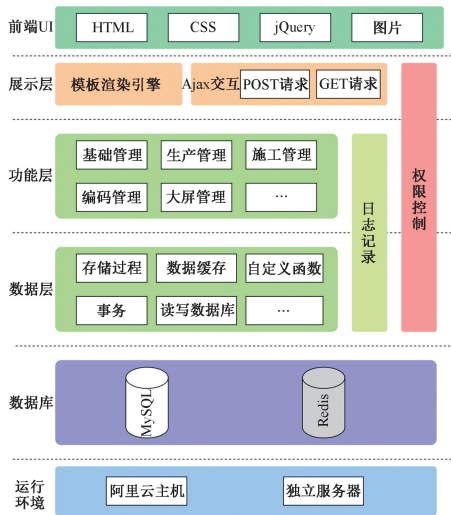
前端UI
HTML
CSS
jQuery
图片

展示层
模板渲染引擎
Ajax交互
POST请求
GET请求

功能层
基础管理
生产管理
施工管理
编码管理
大屏管理
…

数据层
存储过程
数据缓存
自定义函数
事务
读写数据库
…

日志记录

权限控制

数据库
MySQL
Redis

运行环境
阿里云主机
独立服务器